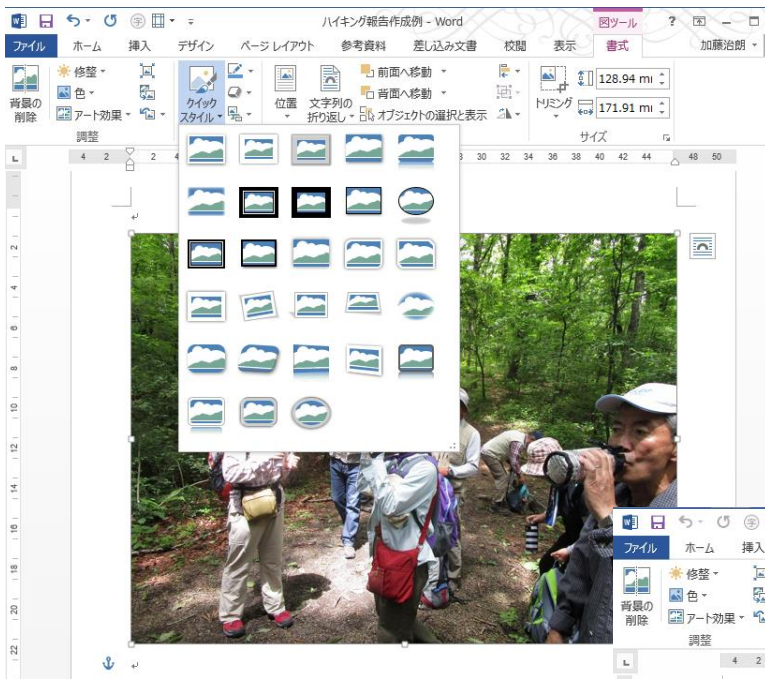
ハイキング報告作成例 - Word

図ツール

? 加藤治朗

ファイル ホーム 挿入 デザイン ページ レイアウト 参考資料 差し込み文書 校閲 表示 書式

背景の削除

修整 色 アート効果

調整

クイック スタイル

位置 文字列の折り返し

前面へ移動 背面へ移動 オブジェクトの選択と表示

トリミング

128.94 mm

171.91 mm

サイズ

4 2 2 4 28 30 32 34 36 38 40 42 44 48 50

2 4 6 8 10 12 14 16 18 20 22

ファイル ホーム 挿入

背景の削除

修整 色 アート効果

調整

4 2